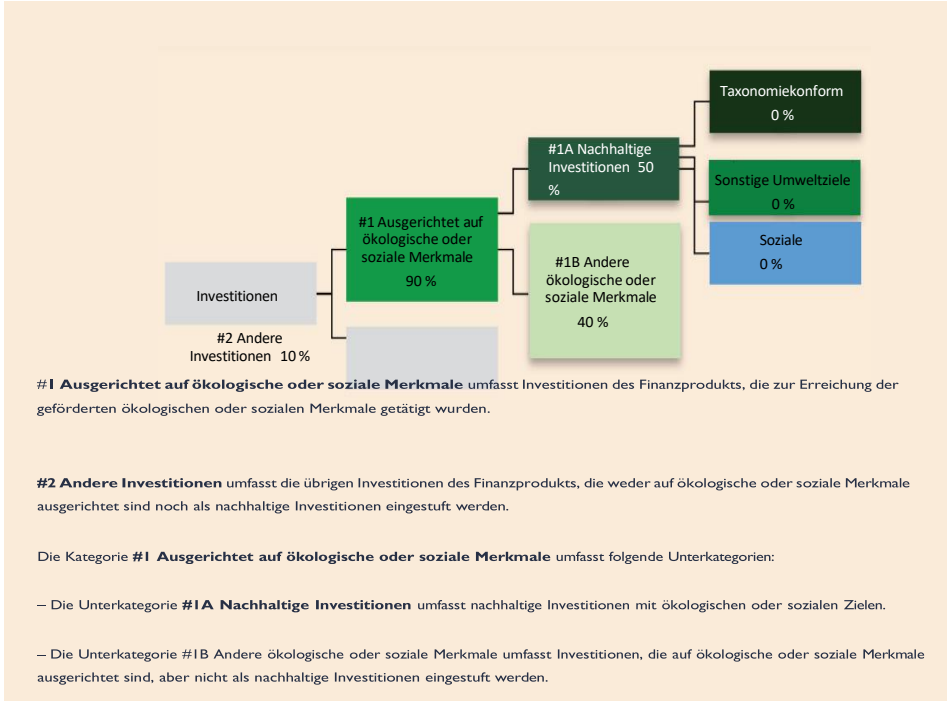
Taxonomiekonform
0 %

#1A Nachhaltige Investitionen 50 %

Sonstige Umweltziele
0 %

Soziale
0 %

#1 Ausgerichtet auf ökologische oder soziale Merkmale
90 %

#1B Andere ökologische oder soziale Merkmale
40 %

Investitionen

#2 Andere Investitionen 10 %

#1 Ausgerichtet auf ökologische oder soziale Merkmale umfasst Investitionen des Finanzprodukts, die zur Erreichung der geförderten ökologischen oder sozialen Merkmale getätigt wurden.

#2 Andere Investitionen umfasst die übrigen Investitionen des Finanzprodukts, die weder auf ökologische oder soziale Merkmale ausgerichtet sind noch als nachhaltige Investitionen eingestuft werden.

Die Kategorie #1 Ausgerichtet auf ökologische oder soziale Merkmale umfasst folgende Unterkategorien:

– Die Unterkategorie #1A Nachhaltige Investitionen umfasst nachhaltige Investitionen mit ökologischen oder sozialen Zielen.

– Die Unterkategorie #1B Andere ökologische oder soziale Merkmale umfasst Investitionen, die auf ökologische oder soziale Merkmale ausgerichtet sind, aber nicht als nachhaltige Investitionen eingestuft werden.